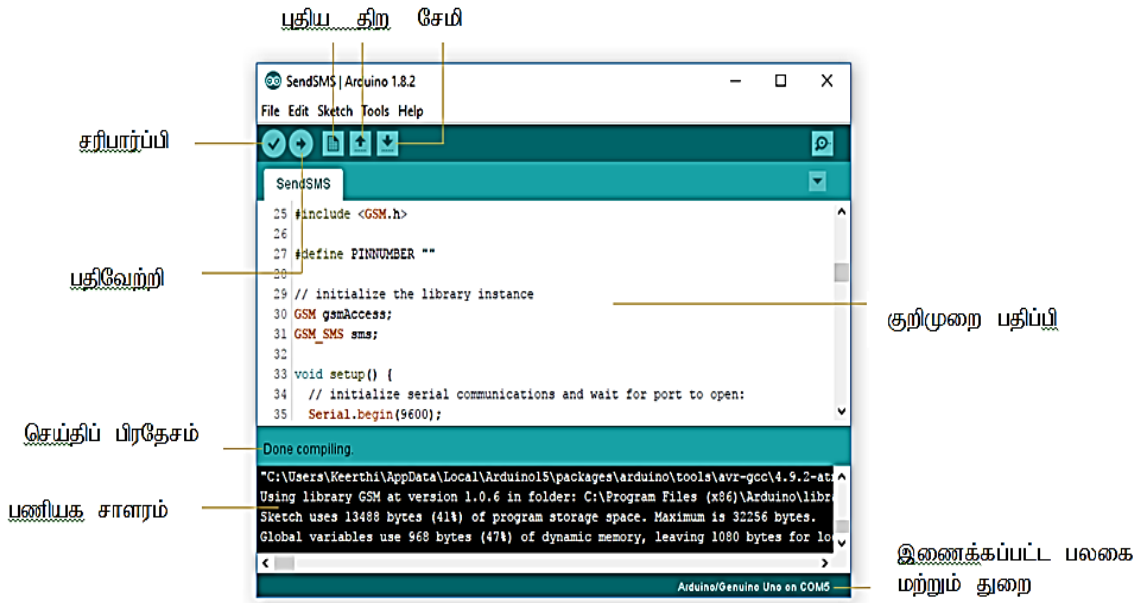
புதிய திற சேமி

SendSMS | Arduino 1.8.2

File Edit Sketch Tools Help

சரிபார்ப்பி

SendSMS

25 #include <GSM.h>
26
27 #define PINNUMBER ""
28
29 // initialize the library instance
30 GSM gsmAccess;
31 GSM_SMS sms;
32
33 void setup() {
34 // initialize serial communications and wait for port to open:
35 Serial.begin(9600);

பதிவேற்றி

குறிமுறை பதிப்பி

செய்திப் பிரதேசம்

Done compiling.

"C:\Users\Keerthi\AppData\Local\Arduino15\packages\arduino\tools\avr-gcc\4.9.2-at
Using library GSM at version 1.0.6 in folder: C:\Program Files (x86)\Arduino\libr
Sketch uses 13488 bytes (41%) of program storage space. Maximum is 32256 bytes.
Global variables use 968 bytes (47%) of dynamic memory, leaving 1080 bytes for lo

பணியக சாளரம்

Arduino/Genuine Uno on COM5

இணைக்கப்பட்ட பலகை மற்றும் துறை